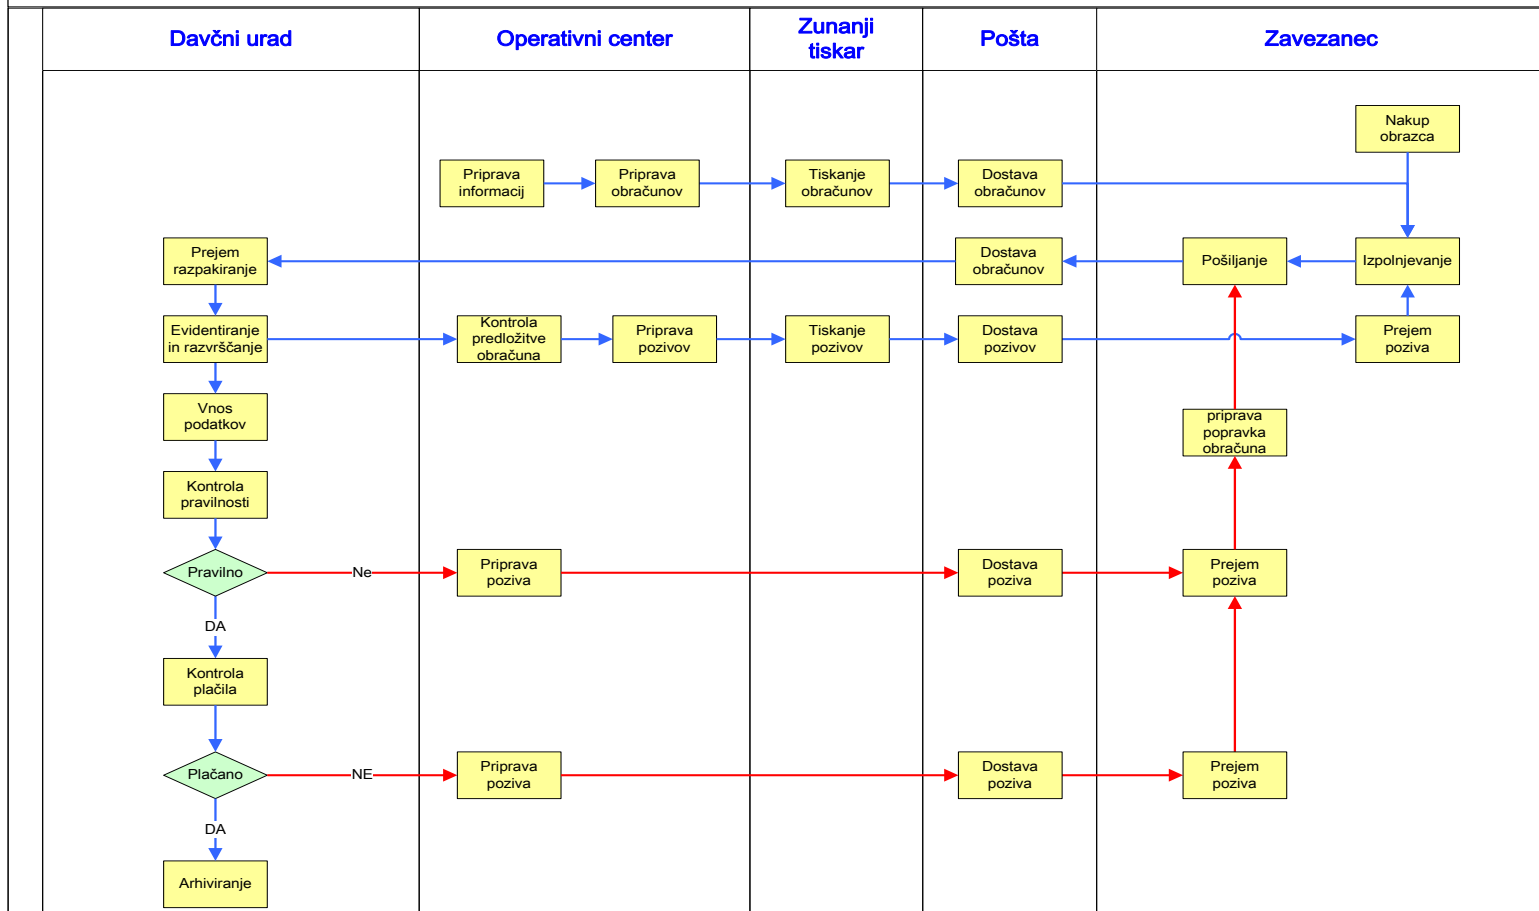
| Davčni urad | Operativni center | Zunanji tiskar | Pošta | Zavezanec |
|---|---|---|---|---|

Nakup obrazca

Priprava informacij

Priprava obračunov

Tiskanje obračunov

Dostava obračunov

Prejem razpakiranje

Dostava obračunov

Pošiljanje

Izpolnjevanje

Evidentiranje in razvrščanje

Kontrola predložitve obračuna

Priprava pozivov

Tiskanje pozivov

Dostava pozivov

Prejem poziva

Vnos podatkov

priprava popravka obračuna

Kontrola pravilnosti

Pravilno

Ne

Priprava poziva

Dostava poziva

Prejem poziva

DA

Kontrola plačila

Plačano

NE

Priprava poziva

Dostava poziva

Prejem poziva

DA

Arhiviranje